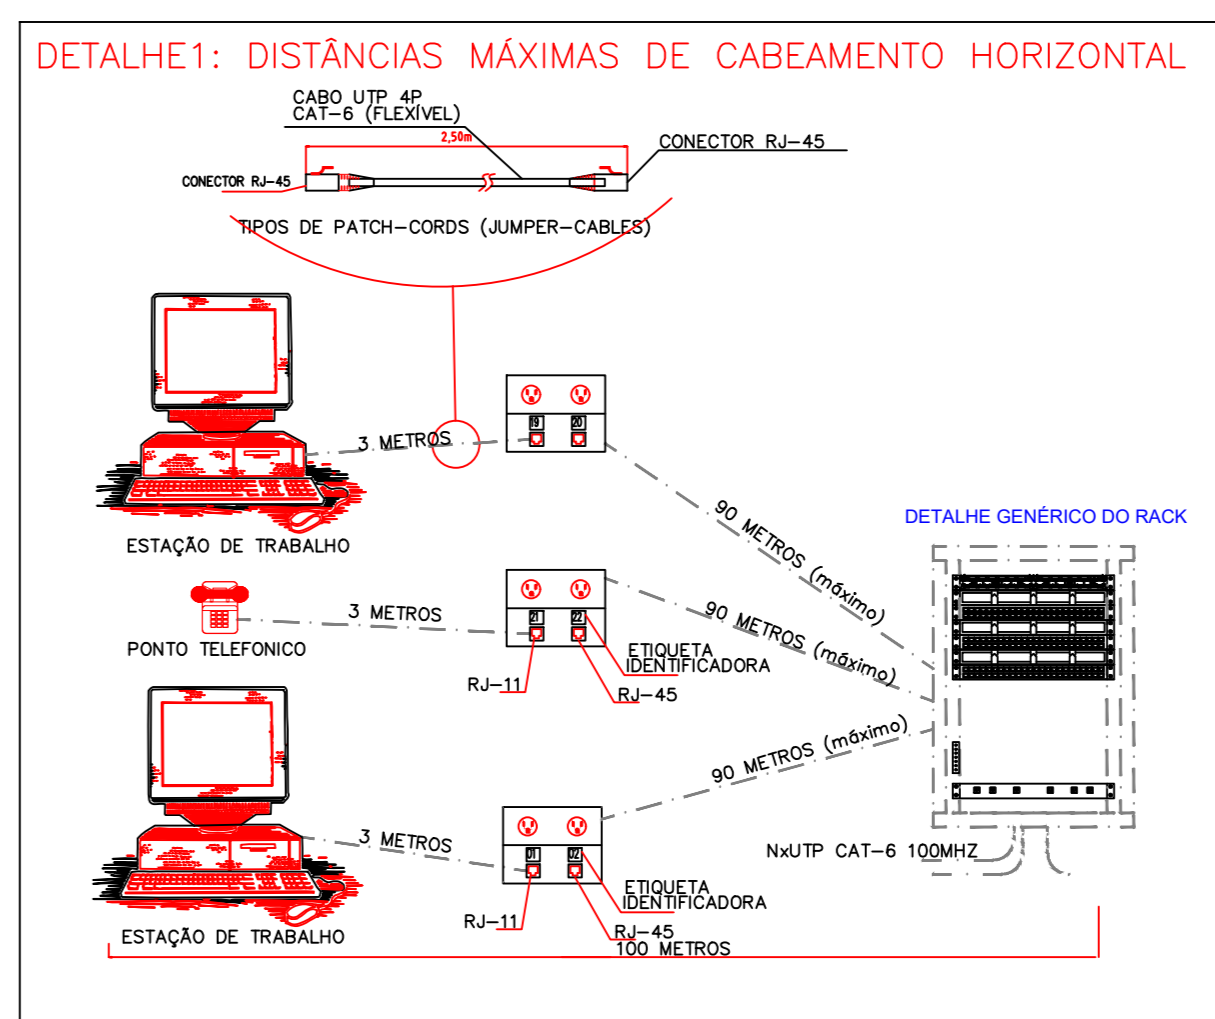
DETALHE1: DISTÂNCIAS MÁXIMAS DE CABEAMENTO HORIZONTAL

CABO UTP 4P
CAT-6 (FLEXÍVEL)

2,50m

CONECTOR RJ-45

CONECTOR RJ-45

TIPOS DE PATCH-CORDS (JUMPER-CABLES)

3 METROS

19 20

90 METROS (máximo)

DETALHE GENÉRICO DO RACK

ESTAÇÃO DE TRABALHO

3 METROS

21 22

90 METROS (máximo)

PONTO TELEFONICO

ETIQUETA
IDENTIFICADORA

RJ-11

RJ-45

90 METROS (máximo)

3 METROS

01 02

NxUTP CAT-6 100MHZ

ETIQUETA
IDENTIFICADORA

RJ-11

RJ-45

ESTAÇÃO DE TRABALHO

100 METROS